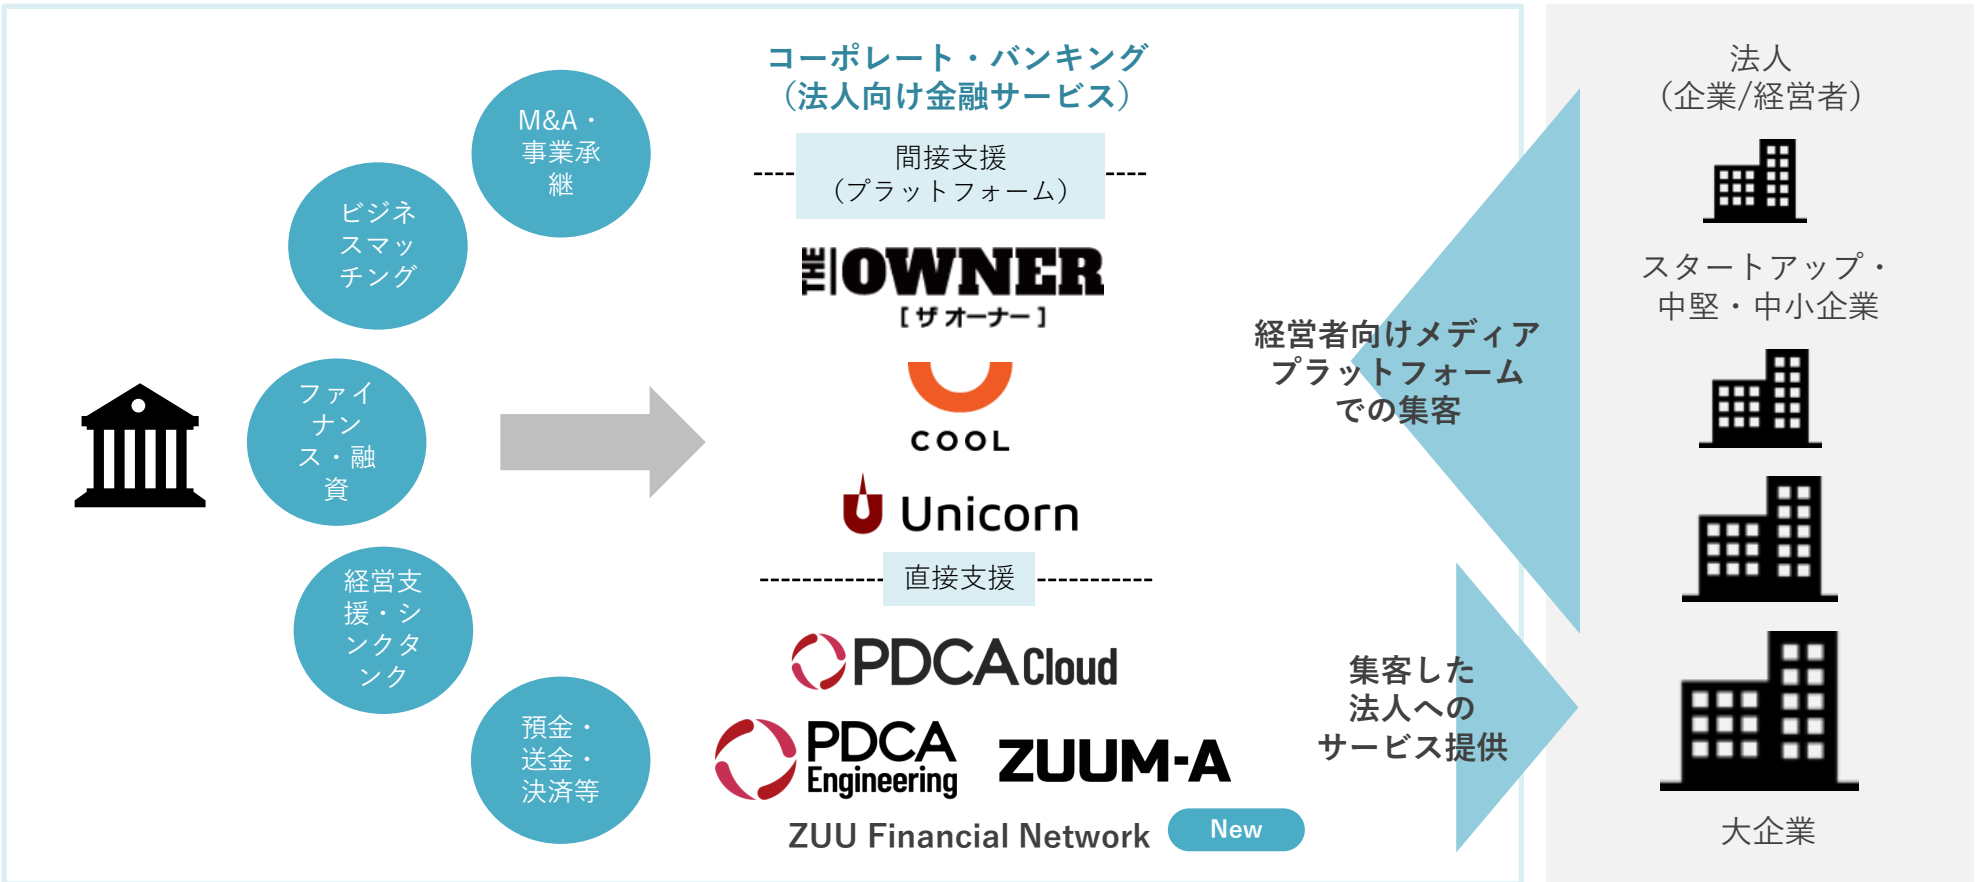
M&A・事業承継

ビジネスマッチング

ファイナンス・融資

経営支援・シンクタンク

預金・送金・決済等

コーポレート・バンキング
(法人向け金融サービス)

間接支援
(プラットフォーム)

THE OWNER
[ザ オーナー]

COOL

Unicorn

直接支援

PDCA Cloud

PDCA Engineering

ZUUM-A

ZUU Financial Network New

経営者向けメディアプラットフォームでの集客

集客した法人へのサービス提供

法人
(企業/経営者)

スタートアップ・中堅・中小企業

大企業